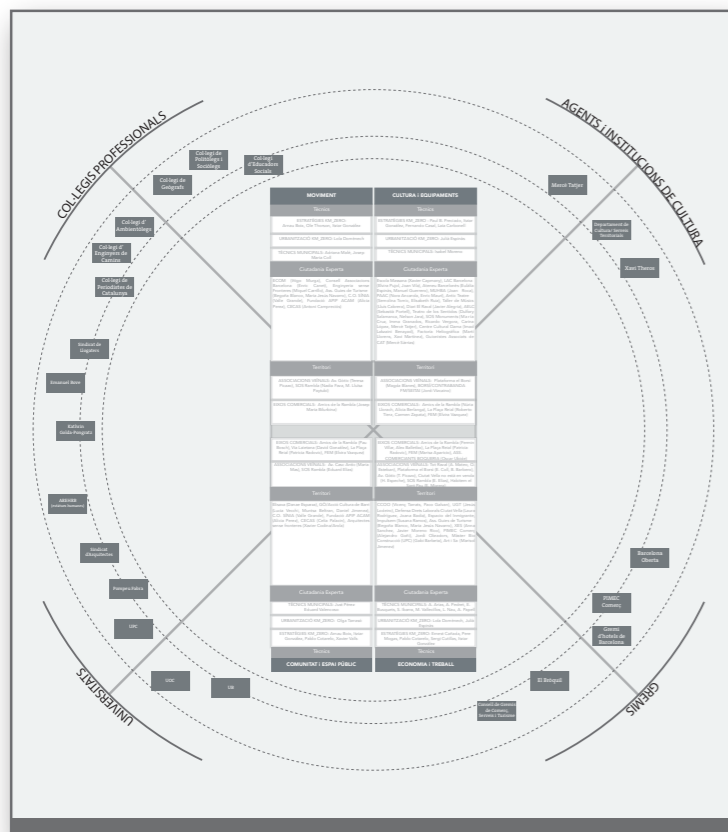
COL·LEGIS PROFESSIONALS

AGENTS I INSTITUCIONS DE CULTURA

UNIVERSITATS

GREMIS

Col·legi de Politòlegs i Sociòlegs

Col·legi d'Educadors Socials

Col·legi de Geògrafs

Col·legi d'Ambientòlegs

Col·legi d'Enginyers de Camins

Col·legi de Periodistes de Catalunya

Sindicat de Llogaters

Emanuel Brea

Kallusia Guido-Rongione

ARQUIRE

Sindicat d'Arquitectes

Pompeu Fabra

UPC

UOC

UB

Marcel Taitjer

Departament de Cultura

Kani Thomas

Barcelona Oberta

PIMEC Comerç

Gremi d'Hotels de Barcelona

El Bolquet

Consell de Gremis de Comerç, Serveis i Turisme

| MOVIMENT | CULTURA I EQUIPAMENTS |
|---|---|
| Tècnica | Tècnica |
| Ciutadania Experta | Ciutadania Experta |
| Territori | Territori |
| Territori | Territori |
| Ciutadania Experta | Ciutadania Experta |
| Tècnica | Tècnica |
| COMUNITAT I ESPAI PÚBLIC | ECONOMIA I TREBALL |